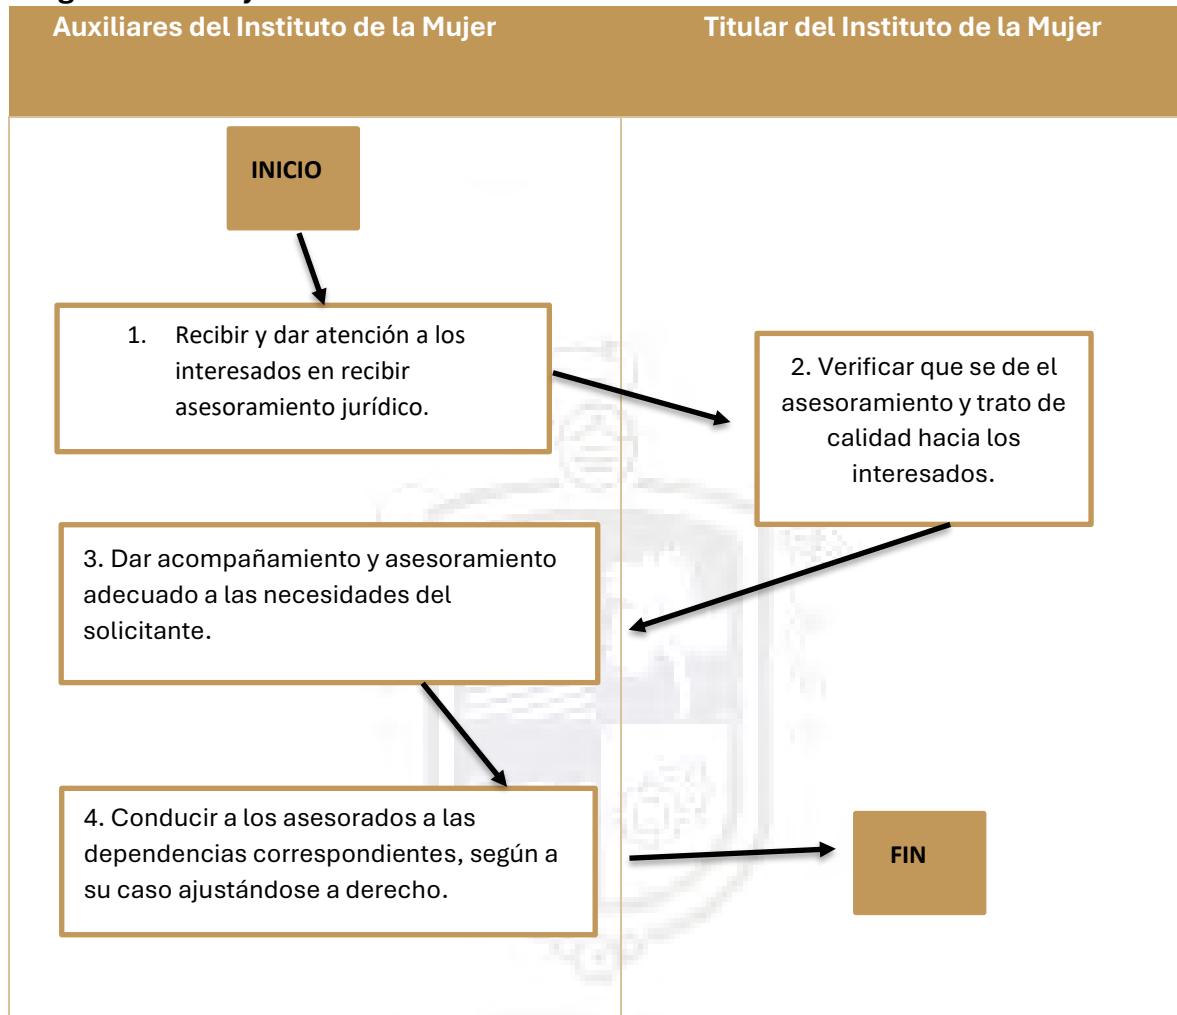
Auxiliares del Instituto de la Mujer

Titular del Instituto de la Mujer

INICIO

1. Recibir y dar atención a los interesados en recibir asesoramiento jurídico.

2. Verificar que se de el asesoramiento y trato de calidad hacia los interesados.

3. Dar acompañamiento y asesoramiento adecuado a las necesidades del solicitante.

4. Conducir a los asesorados a las dependencias correspondientes, según a su caso ajustándose a derecho.

FIN